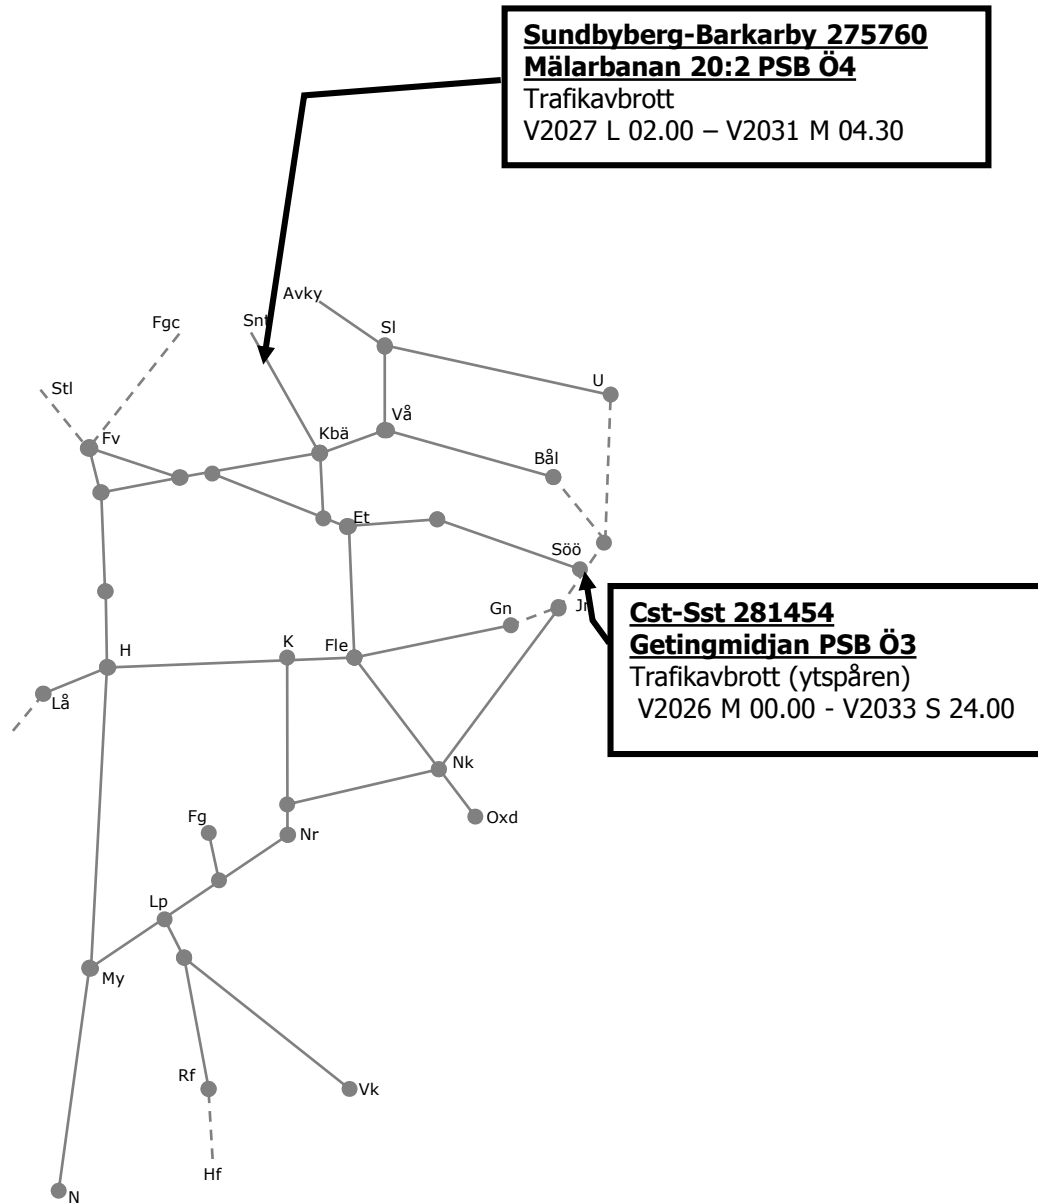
**Sundbyberg-Barkarby 275760**
**Mälarbanan 20:2 PSB Ö4**
Trafikavbrott
V2027 L 02.00 – V2031 M 04.30

Avky
Sl
Fgc
Snt
U
Stl
Vå
Fv
Kbä
Bål
Et
Söö
Gn
Jn

**Cst-Sst 281454**
**Getingmidjan PSB Ö3**
Trafikavbrott (ytspåren)
V2026 M 00.00 - V2033 S 24.00

H
K
Fle
Lå
Nk
Oxd
Fg
Nr
Lp
My
Rf
Vk
Hf
N